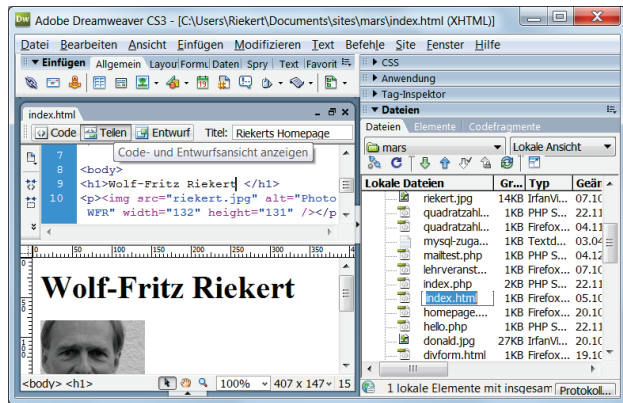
Adobe Dreamweaver CS3 - [C:\Users\Riekert\Documents\sites\mars\index.html (XHTML)]

Datei Bearbeiten Ansicht Einfügen Modifizieren Text Befehle Site Fenster Hilfe

▼ Einfügen Allgemein Layou Formu Daten Spry Text Favorit

index.html

Code Teilen Entwurf Titel: Riekerts Homepage

Code- und Entwurfsansicht anzeigen

7
8 <body>
9 <h1>Wolf-Fritz Riekert </h1>
10 <p><img src="riekert.jpg" alt="Photo WFR" width="132" height="131" /></p

Wolf-Fritz Riekert

<body> <h1> 100% 407 x 147 15

▸ CSS
▸ Anwendung
▸ Tag-Inspektor
▼ Dateien

Dateien Elemente Codefragmente

mars Lokale Ansicht

| Lokale Dateien | Gr... | Typ | Geän |
|---|---|---|---|
| riekert.jpg | 14KB | IrfanVi... | 07.10 |
| quadratzahl... | 1KB | PHP S... | 22.11 |
| quadratzahl... | 1KB | Firefox... | 04.11 |
| mysql-zuga... | 1KB | Textd... | 03.04 |
| mailtest.php | 1KB | PHP S... | 04.12 |
| lehrveranst... | 1KB | Firefox... | 07.10 |
| index.php | 2KB | PHP S... | 22.11 |
| index.html | 1KB | Firefox... | 05.10 |
| homepage.... | 1KB | Firefox... | 20.10 |
| hello.php | 1KB | PHP S... | 22.11 |
| donald.jpg | 27KB | IrfanVi... | 20.10 |
| divform.html | 1KB | Firefox... | 19.10 |

1 lokale Elemente mit insgesam Protokoll...